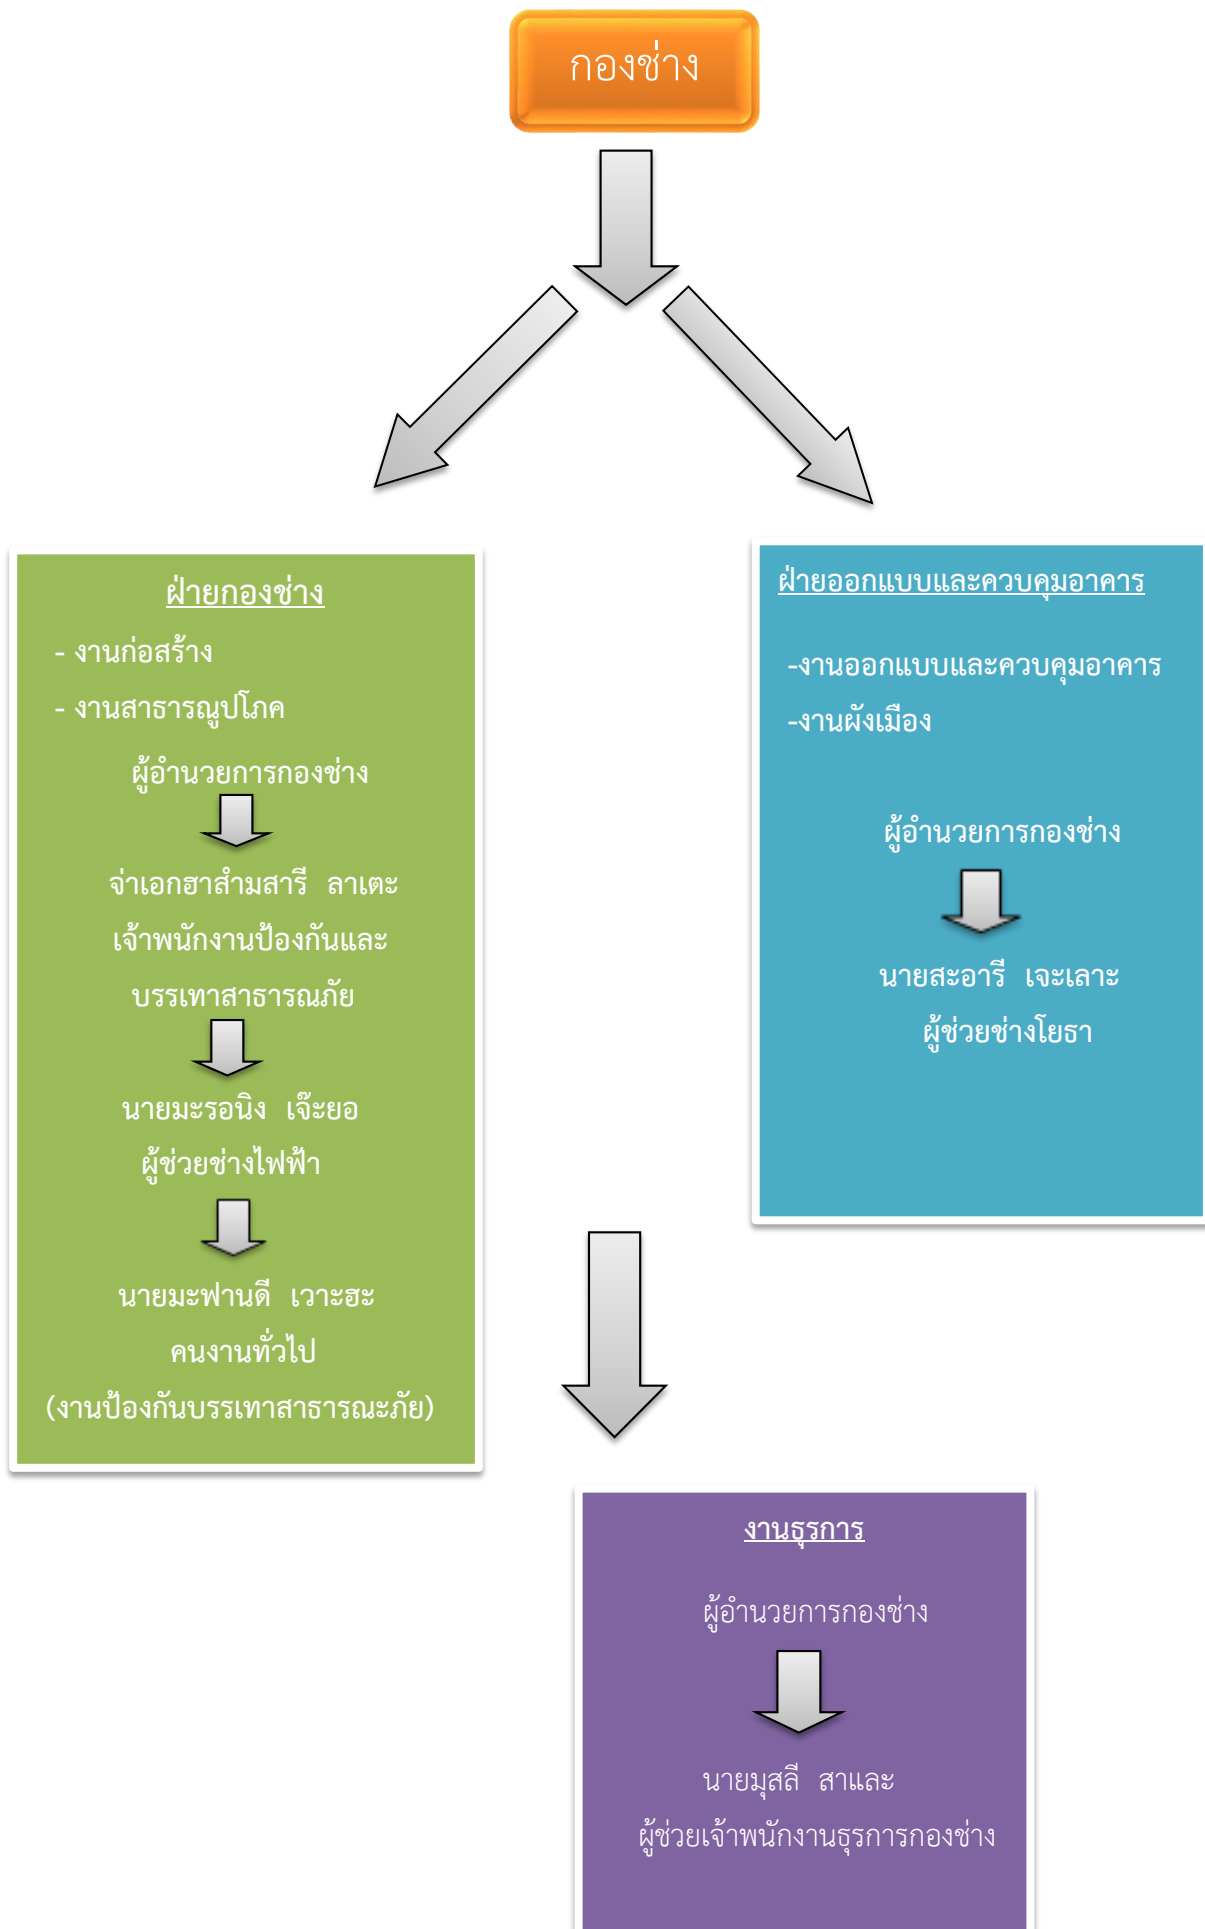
กองช่าง

ฝ่ายกองช่าง

- งานก่อสร้าง

- งานสาธารณูปโภค

ผู้อำนวยการกองช่าง

จ่าเอกฮาสำมสารี ลาเตะ

เจ้าพนักงานป้องกันและบรรเทาสาธารณภัย

นายมะรอนิง เจ๊ะยอ

ผู้ช่วยช่างไฟฟ้า

นายมะฟานดี เวาะฮะ

คนงานทั่วไป

(งานป้องกันบรรเทาสาธารณะภัย)

ฝ่ายออกแบบและควบคุมอาคาร

-งานออกแบบและควบคุมอาคาร

-งานผังเมือง

ผู้อำนวยการกองช่าง

นายสะอารี เจะเลาะ

ผู้ช่วยช่างโยธา

งานธุรการ

ผู้อำนวยการกองช่าง

นายมุสลี สาและ

ผู้ช่วยเจ้าพนักงานธุรการกองช่าง